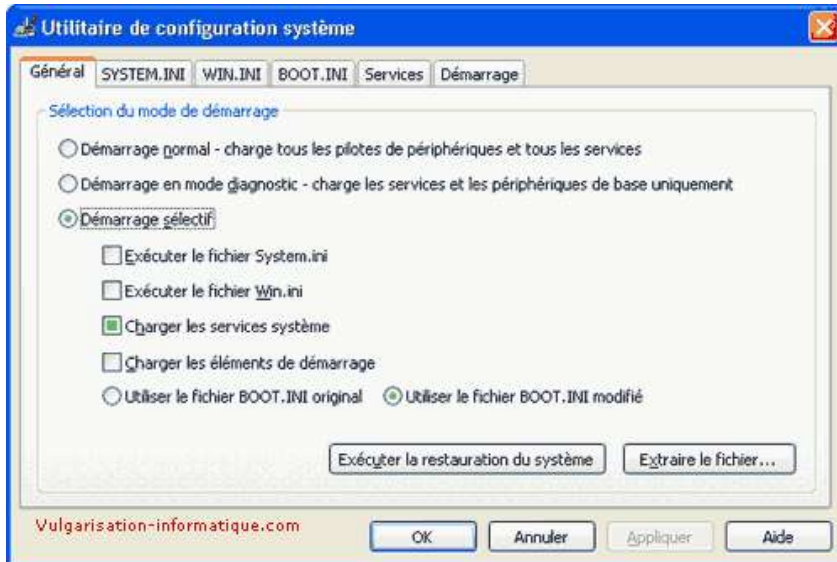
Utilitaire de configuration système

Général | SYSTEM.INI | WIN.INI | BOOT.INI | Services | Démarrage

Sélection du mode de démarrage

Démarrage normal - charge tous les pilotes de périphériques et tous les services

Démarrage en mode diagnostic - charge les services et les périphériques de base uniquement

Démarrage sélectif

Exécuter le fichier System.ini

Exécuter le fichier Win.ini

Charger les services système

Charger les éléments de démarrage

Utiliser le fichier BOOT.INI original

Utiliser le fichier BOOT.INI modifié

Exécuter la restauration du système

Extraire le fichier...

Vulgarisation-informatique.com

OK

Annuler

Appliquer

Aide